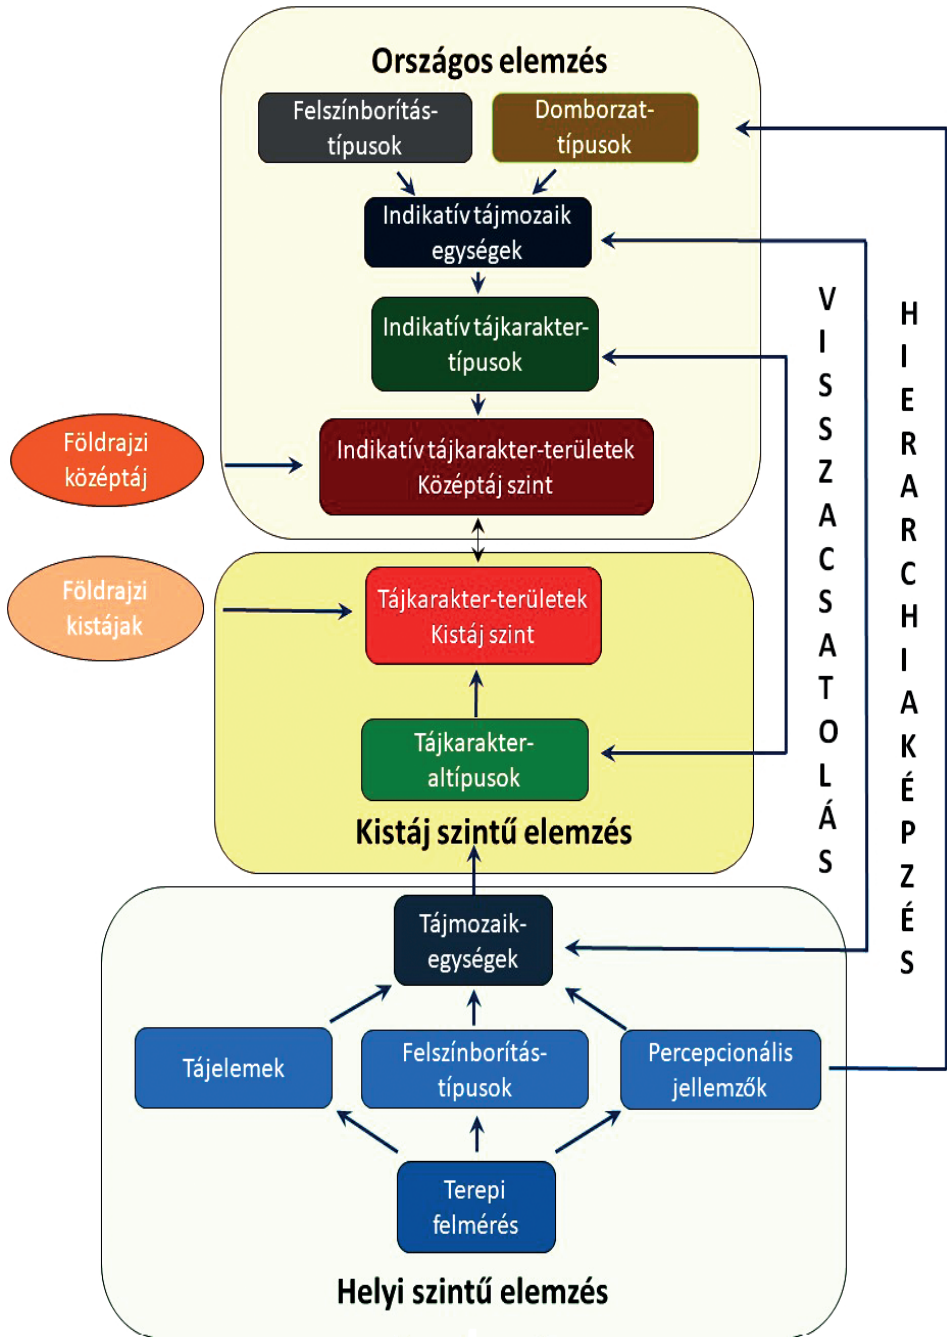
Országos elemzés

Felszínborítás-típusok

Domborzat-típusok

Indikatív tájmozaik egységek

Indikatív tájkarakter-típusok

Földrajzi középtáj

Indikatív tájkarakter-területek Középtáj szint

Földrajzi kistájak

Tájkarakter-területek Kistáj szint

Tájkarakter-altípusok

Kistáj szintű elemzés

VISSZACSATOLÁS

HIERARCHIAKÉPZÉS

Tájmozaik-egységek

Tájelemek

Felszínborítás-típusok

Percepcionális jellemzők

Terepi felmérés

Helyi szintű elemzés